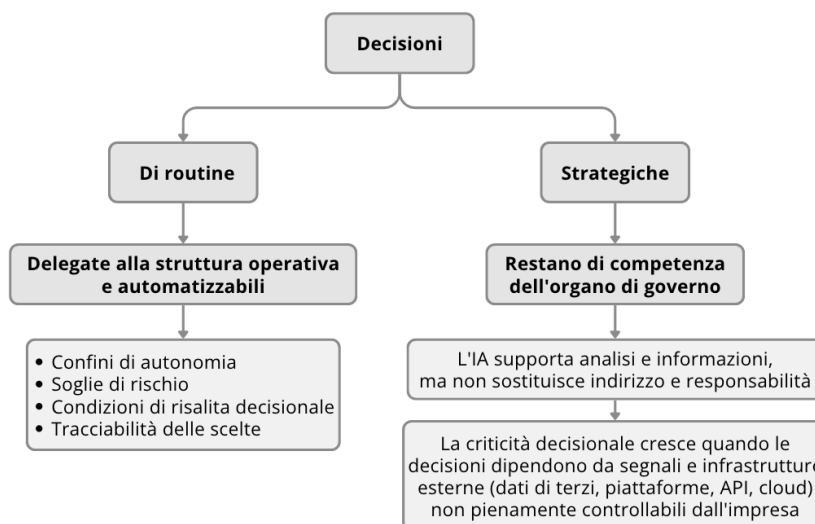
Decisioni

Di routine

Delegate alla struttura operativa e automatizzabili

• Confini di autonomia
• Soglie di rischio
• Condizioni di risalita decisionale
• Tracciabilità delle scelte

Strategiche

Restano di competenza dell'organo di governo

L'IA supporta analisi e informazioni, ma non sostituisce indirizzo e responsabilità

La criticità decisionale cresce quando le decisioni dipendono da segnali e infrastrutture esterne (dati di terzi, piattaforme, API, cloud) non pienamente controllabili dall'impresa